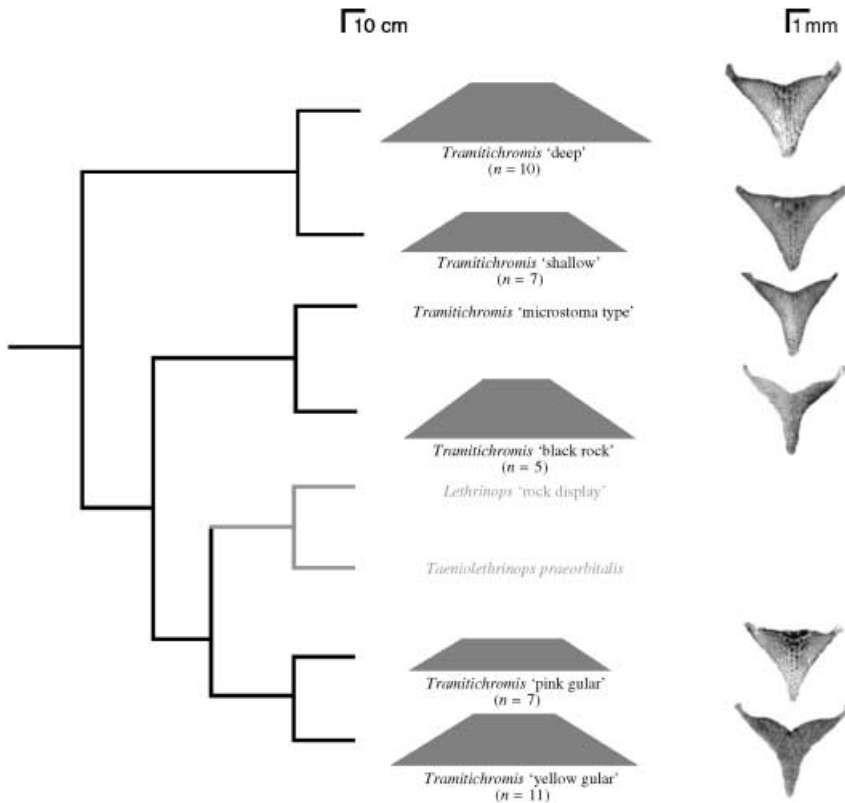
10 cm

1 mm

*Tramitichromis* 'deep'
($n$ = 10)

*Tramitichromis* 'shallow'
($n$ = 7)

*Tramitichromis* 'microstoma type'

*Tramitichromis* 'black rock'
($n$ = 5)

*Lethrinops* 'rock display'

*Taeniolethrinops praeorbitalis*

*Tramitichromis* 'pink gular'
($n$ = 7)

*Tramitichromis* 'yellow gular'
($n$ = 11)